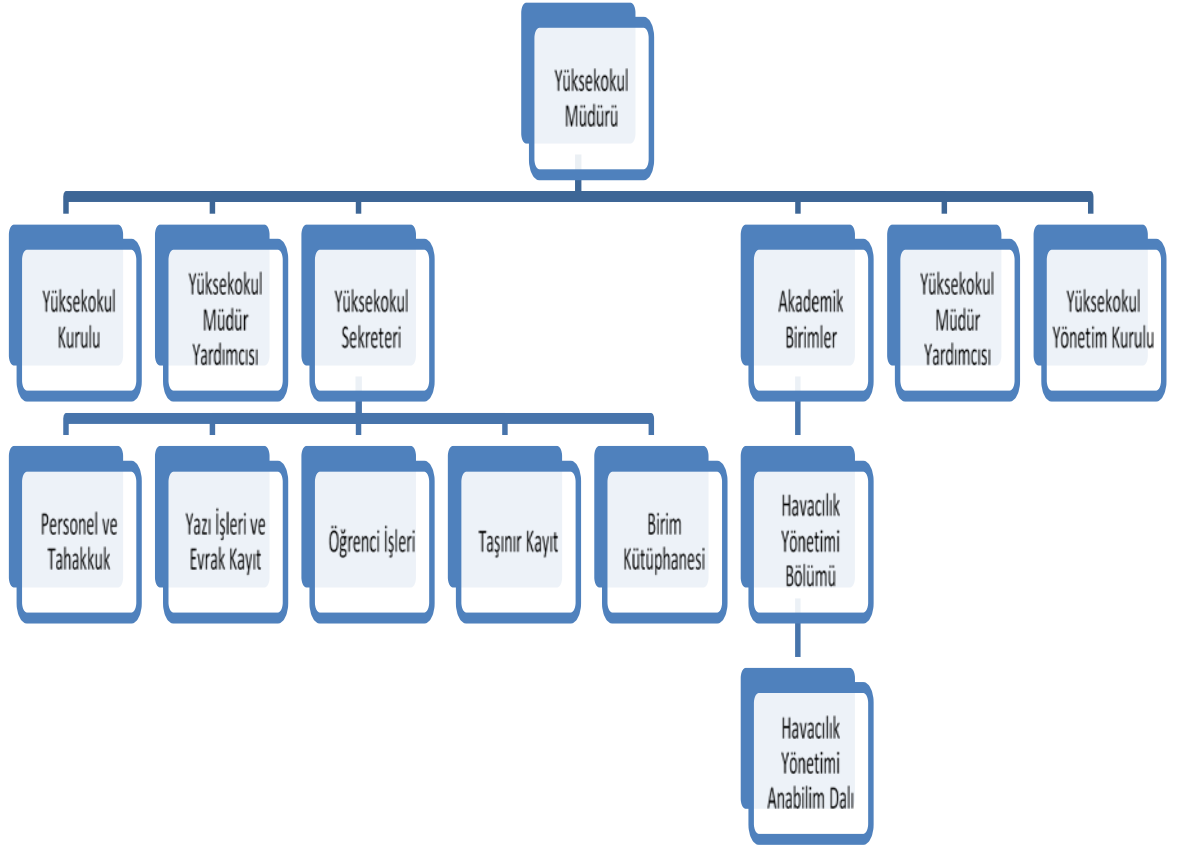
Yüksekokul Müdürü

Yüksekokul Kurulu

Yüksekokul Müdür Yardımcısı

Yüksekokul Sekreteri

Akademik Birimler

Yüksekokul Müdür Yardımcısı

Yüksekokul Yönetim Kurulu

Personel ve Tahakkuk

Yazı İşleri ve Evrak Kayıt

Öğrenci İşleri

Taşınır Kayıt

Birim Kütüphanesi

Havacılık Yönetimi Bölümü

Havacılık Yönetimi Anabilim Dalı